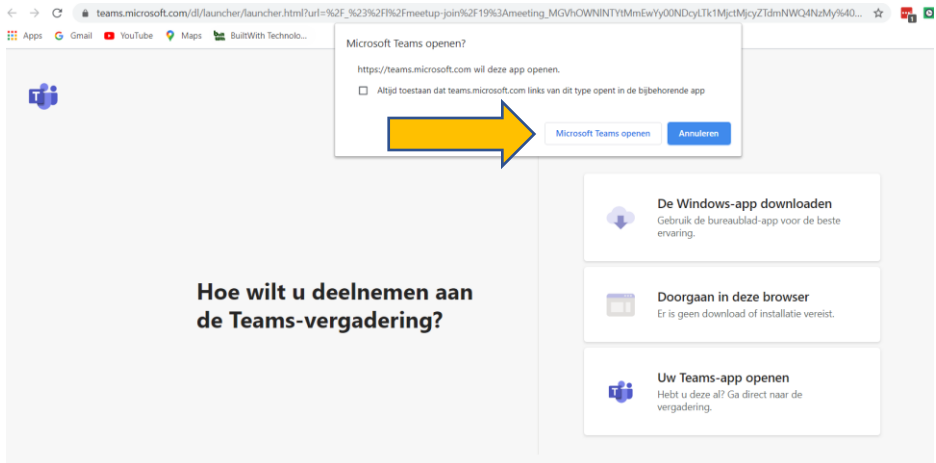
teams.microsoft.com/dl/launcher/launcher.html?url=%2F_%23%2Fl%2Fmeetup-join%2F19%3Ameeting_MGVhOWNlNTYtMmEwYy00NDcyLTk1MjctMjcyZTdmNWQ4NzMy%40...

Apps Gmail YouTube Maps BuiltWith Technolo...

Microsoft Teams openen?

https://teams.microsoft.com wil deze app openen.

Altijd toestaan dat teams.microsoft.com links van dit type opent in de bijbehorende app

Microsoft Teams openen Annuleren

De Windows-app downloaden
Gebruik de bureaublad-app voor de beste ervaring.

Hoe wilt u deelnemen aan de Teams-vergadering?

Doorgaan in deze browser
Er is geen download of installatie vereist.

Uw Teams-app openen
Hebt u deze al? Ga direct naar de vergadering.